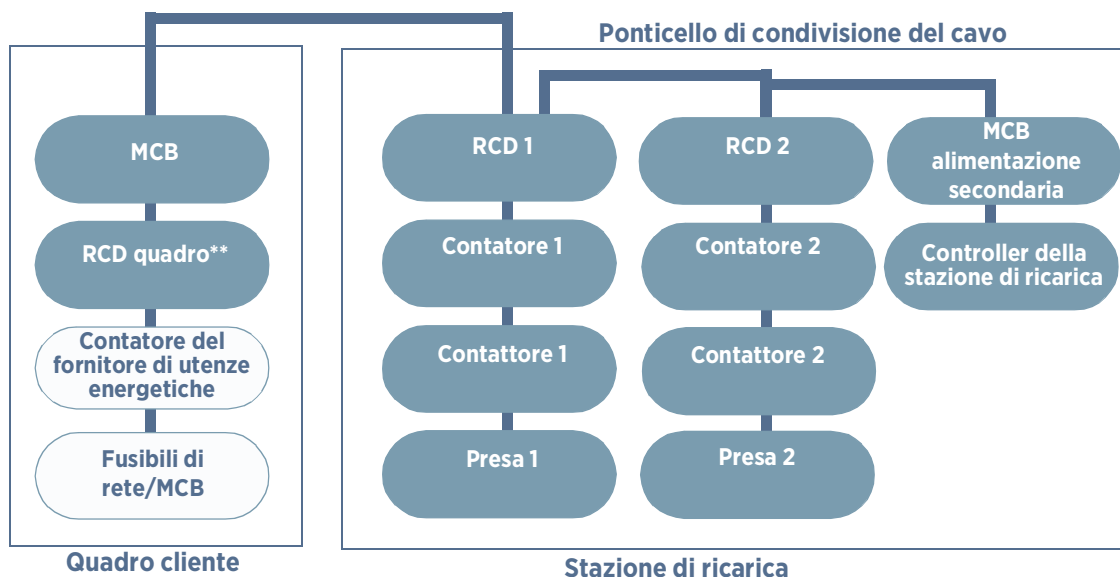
Ponticello di condivisione del cavo

MCB

RCD quadro**

Contatore del fornitore di utenze energetiche

Fusibili di rete/MCB

Quadro cliente

RCD 1

Contatore 1

Contattore 1

Presa 1

RCD 2

Contatore 2

Contattore 2

Presa 2

MCB alimentazione secondaria

Controller della stazione di ricarica

Stazione di ricarica